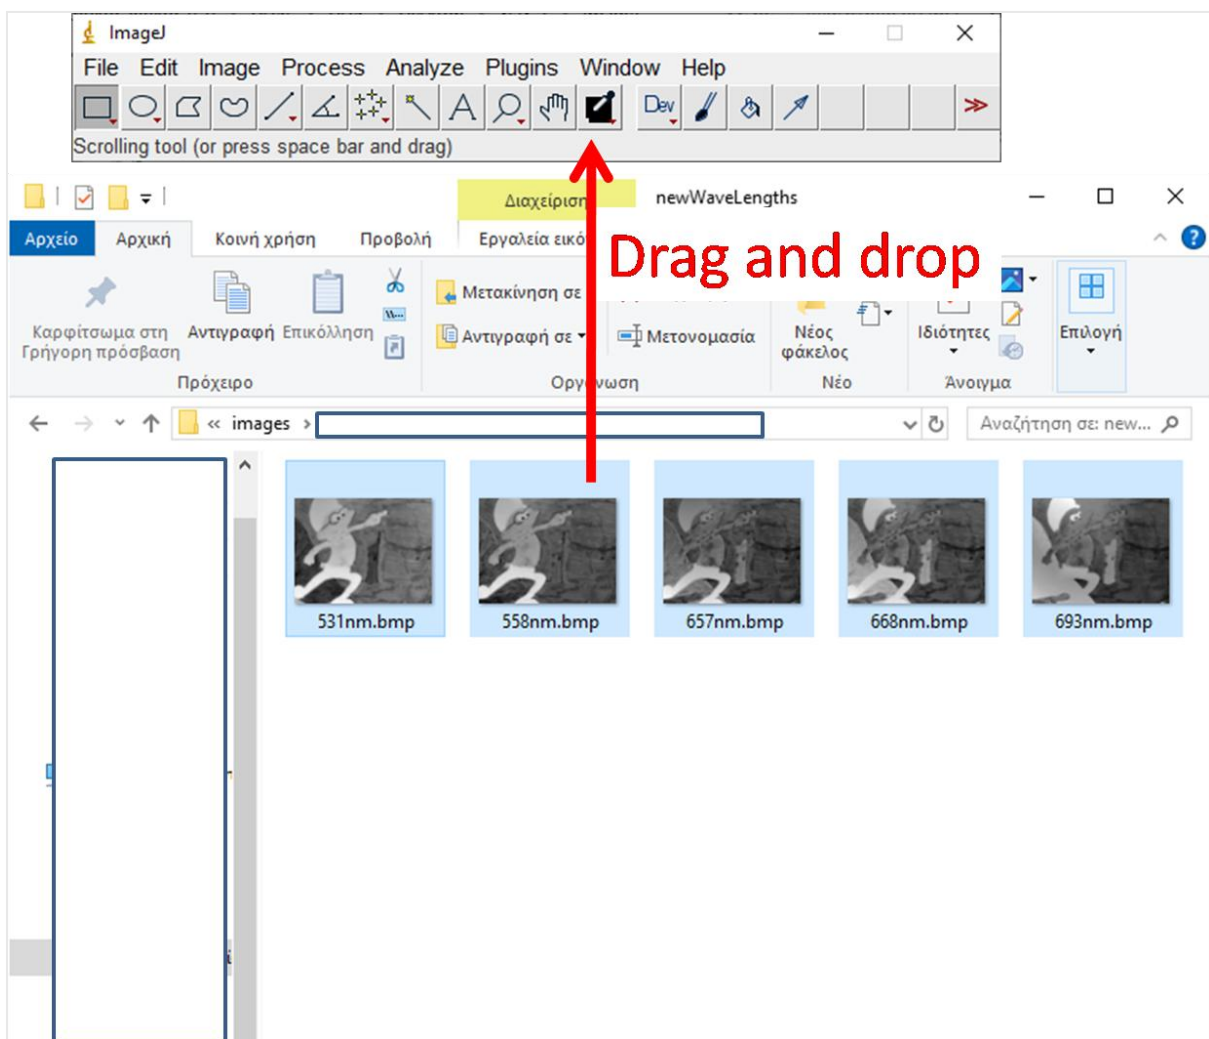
ImageJ

File Edit Image Process Analyze Plugins Window Help

Dev

Scrolling tool (or press space bar and drag)

Διαχείριση newWaveLengths

Αρχείο Αρχική Κοινή χρήση Προβολή Εργαλεία εικό

Drag and drop

Καρφίτσωμα στη Γρήγορη πρόσβαση Αντιγραφή Επικόλληση

Μετακίνηση σε

Αντιγραφή σε

Μετονομασία

Νέος φάκελος

Ιδιότητες

Επιλογή

Πρόχειρο Οργ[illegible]νωση Νέο Άνοιγμα

« images ›

Αναζήτηση σε: new...

531nm.bmp 558nm.bmp 657nm.bmp 668nm.bmp 693nm.bmp